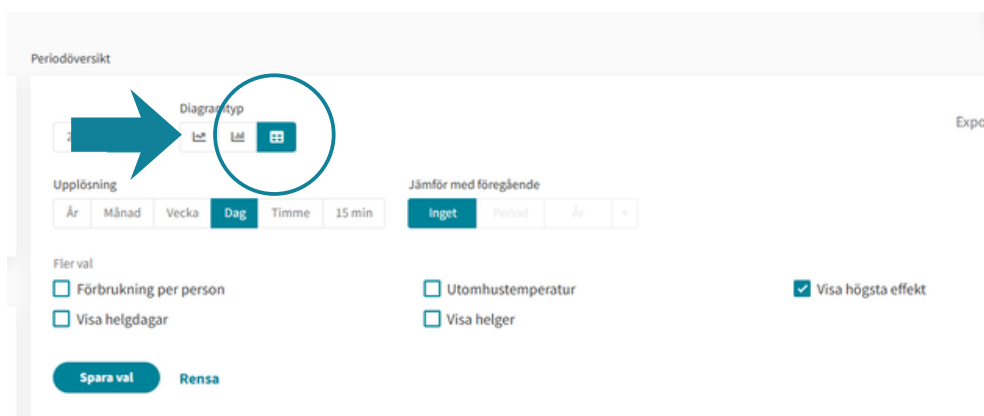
Periodöversikt

Diagramtyp

2

Expo

Upplösning

År Månad Vecka Dag Timme 15 min

Jämför med föregående

Inget Period År

Fler val

Förbrukning per person

Utomhustemperatur

Visa högsta effekt

Visa helgdagar

Visa helger

Spara val

Rensa